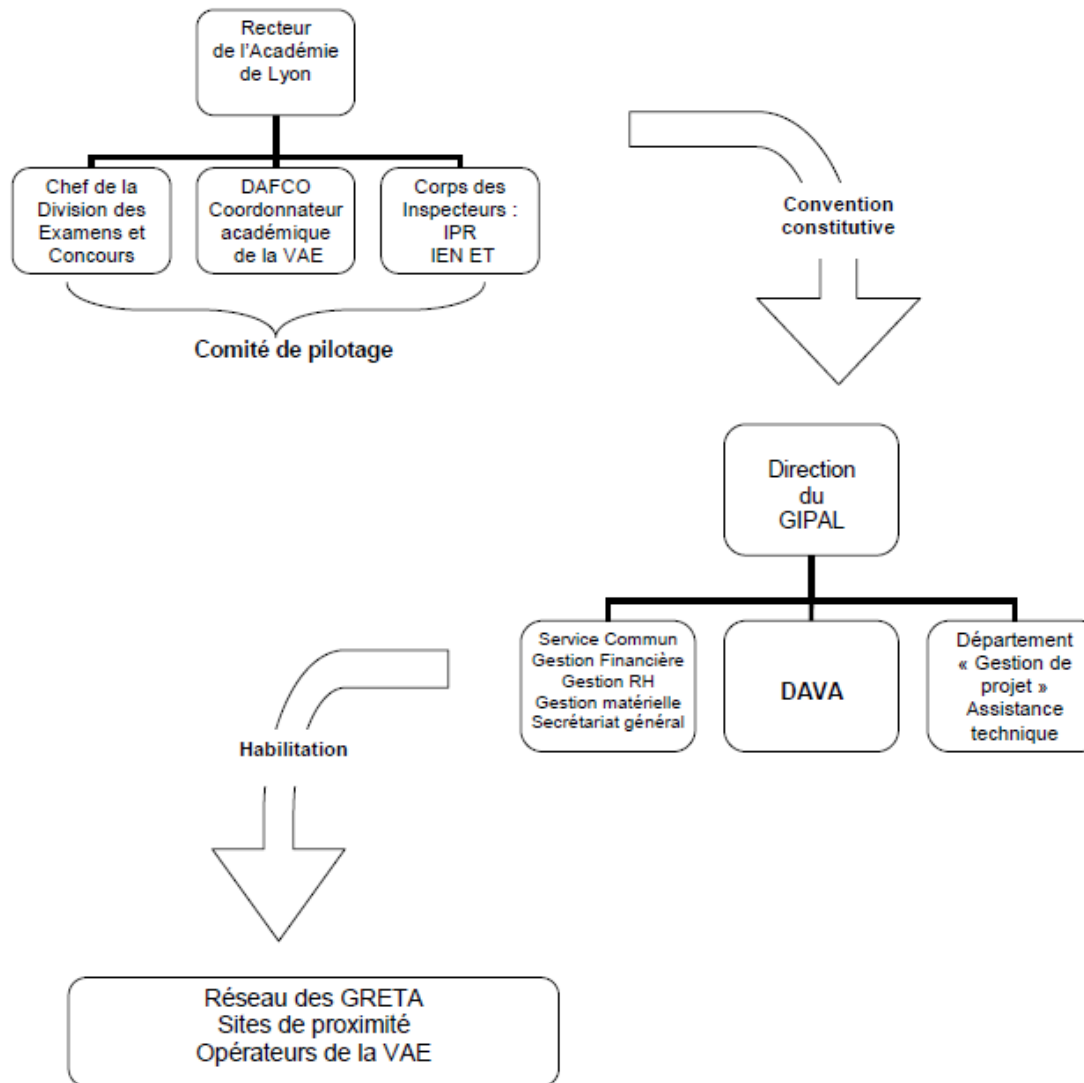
Recteur
de l'Académie
de Lyon

Chef de la
Division des
Examens et
Concours

DAFCO
Coordonnateur
académique
de la VAE

Corps des
Inspecteurs :
IPR
IEN ET

Comité de pilotage

Convention
constitutive

Direction
du
GIPAL

Service Commun
Gestion Financière
Gestion RH
Gestion matérielle
Secrétariat général

DAVA

Département
« Gestion de
projet »
Assistance
technique

Habilitation

Réseau des GRETA
Sites de proximité
Opérateurs de la VAE